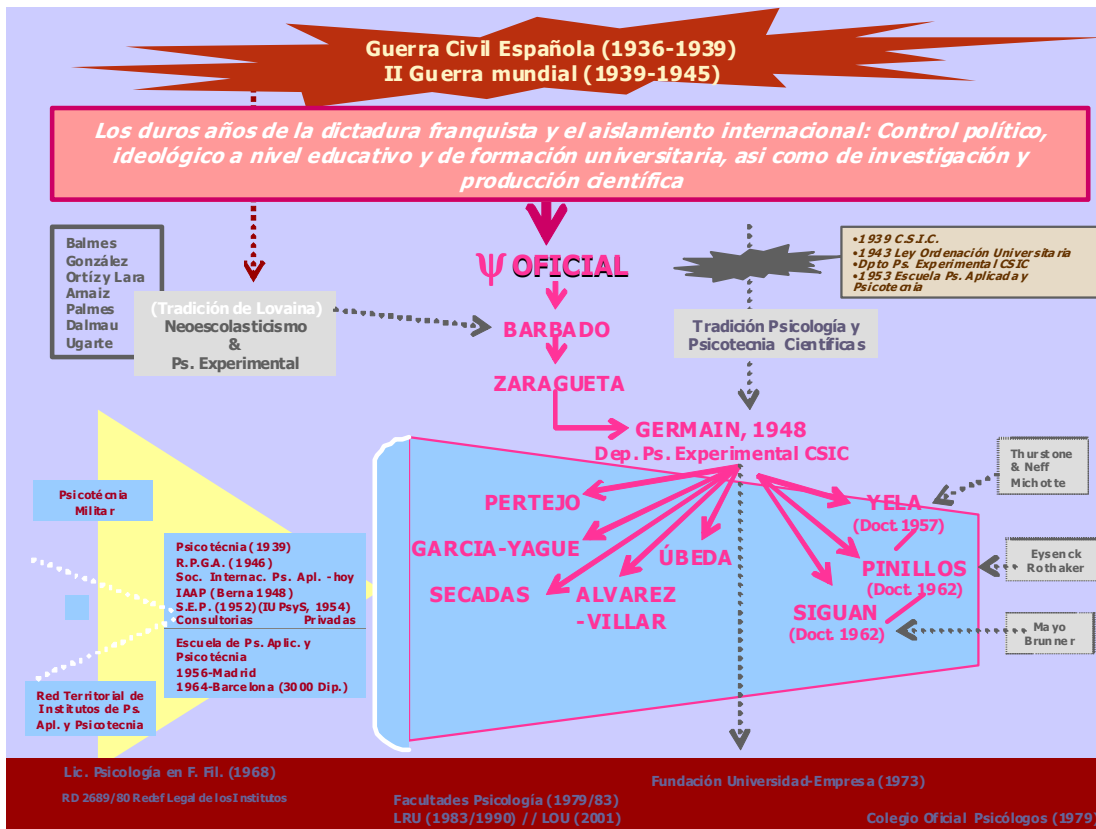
Guerra Civil Española (1936-1939)
II Guerra mundial (1939-1945)

Los duros años de la dictadura franquista y el aislamiento internacional: Control político, ideológico a nivel educativo y de formación universitaria, asi como de investigación y producción científica

Balmes
González
Ortízy Lara
Arnaiz
Palmes
Dalmau
Ugarte

(Tradición de Lovaina)
Neoescolasticismo
&
Ps. Experimental

ψ OFICIAL

BARBADO

ZARAGUETA

•1939 C.S.I.C.
•1943 Ley Ordenación Universitaria
•Dpto Ps. Experimental CSIC
•1953 Escuela Ps. Aplicada y Psicotecnia

Tradición Psicología y Psicotecnia Científicas

GERMAIN, 1948
Dep. Ps. Experimental CSIC

Thurstone & Neff
Michotte

PERTEJO

YELA
(Doct. 1957)

GARCIA-YAGUE

ÚBEDA

PINILLOS
(Doct. 1962)

Eysenck
Rothaker

SECADAS

ALVAREZ -VILLAR

SIGUAN
(Doct. 1962)

Mayo
Brunner

Psicotécnia Militar

Psicotécnia (1939)
R.P.G.A. (1946)
Soc. Internac. Ps. Apl. - hoy IAAP (Berna 1948)
S.E.P. (1952) (IU PsyS, 1954)
Consultorias Privadas

Escuela de Ps. Aplic. y Psicotécnia
1956-Madrid
1964-Barcelona (3000 Dip.)

Red Territorial de Institutos de Ps. Apl. y Psicotecnia

Lic. Psicología en F. Fil. (1968)

RD 2689/80 Redef Legal de los Institutos

Fundación Universidad-Empresa (1973)

Facultades Psicología (1979/83)
LRU (1983/1990) // LOU (2001)

Colegio Oficial Psicólogos (1979)